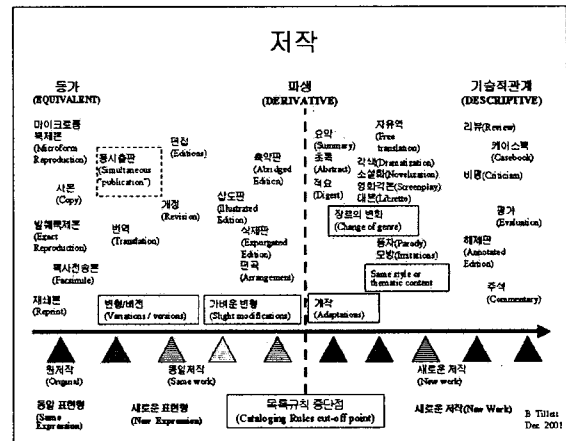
저작

동가
(EQUIVALENT)

파생
(DERIVATIVE)

기술적관계
(DESCRIPTIVE)

마이크로폼
복제본
(Microform
Reproduction)

동시출판
(Simultaneous
"publication")

편집
(Editions)

사본
(Copy)

개정
(Revision)

발췌복제본
(Exact
Reproduction)

번역
(Translation)

축약판
(Abridged
Edition)

삽도판
(Illustrated
Edition)

삭제판
(Expurgated
Edition)

편곡
(Arrangement)

복사전송본
(Facsimile)

재쇄본
(Reprint)

변형/버전
(Variations / versions)

가벼운 변형
(Slight modifications)

요약
(Summary)

초록
(Abstract)

적요
(Digest)

자유역
(Free
translation)

각색(Dramatization)
소설화(Novelization)
영화각본(Screenplay)
대본(Libretto)

장르의 변화
(Change of genre)

풍자(Parody)
모방(Imitations)

Same style or
thematic content

개작
(Adaptations)

리뷰(Review)

케이스북
(Casebook)

비평(Criticism)

평가
(Evaluation)

해제판
(Annotated
Edition)

주석
(Commentary)

원저작
(Original)

동일저작
(Same work)

새로운 저작
(New work)

동일 표현형
(Same
Expression)

새로운 표현형
(New Expression)

목록규칙 중단점
(Cataloging Rules cut-off point)

새로운 저작(New Work)

B Tillett
Dec 2001